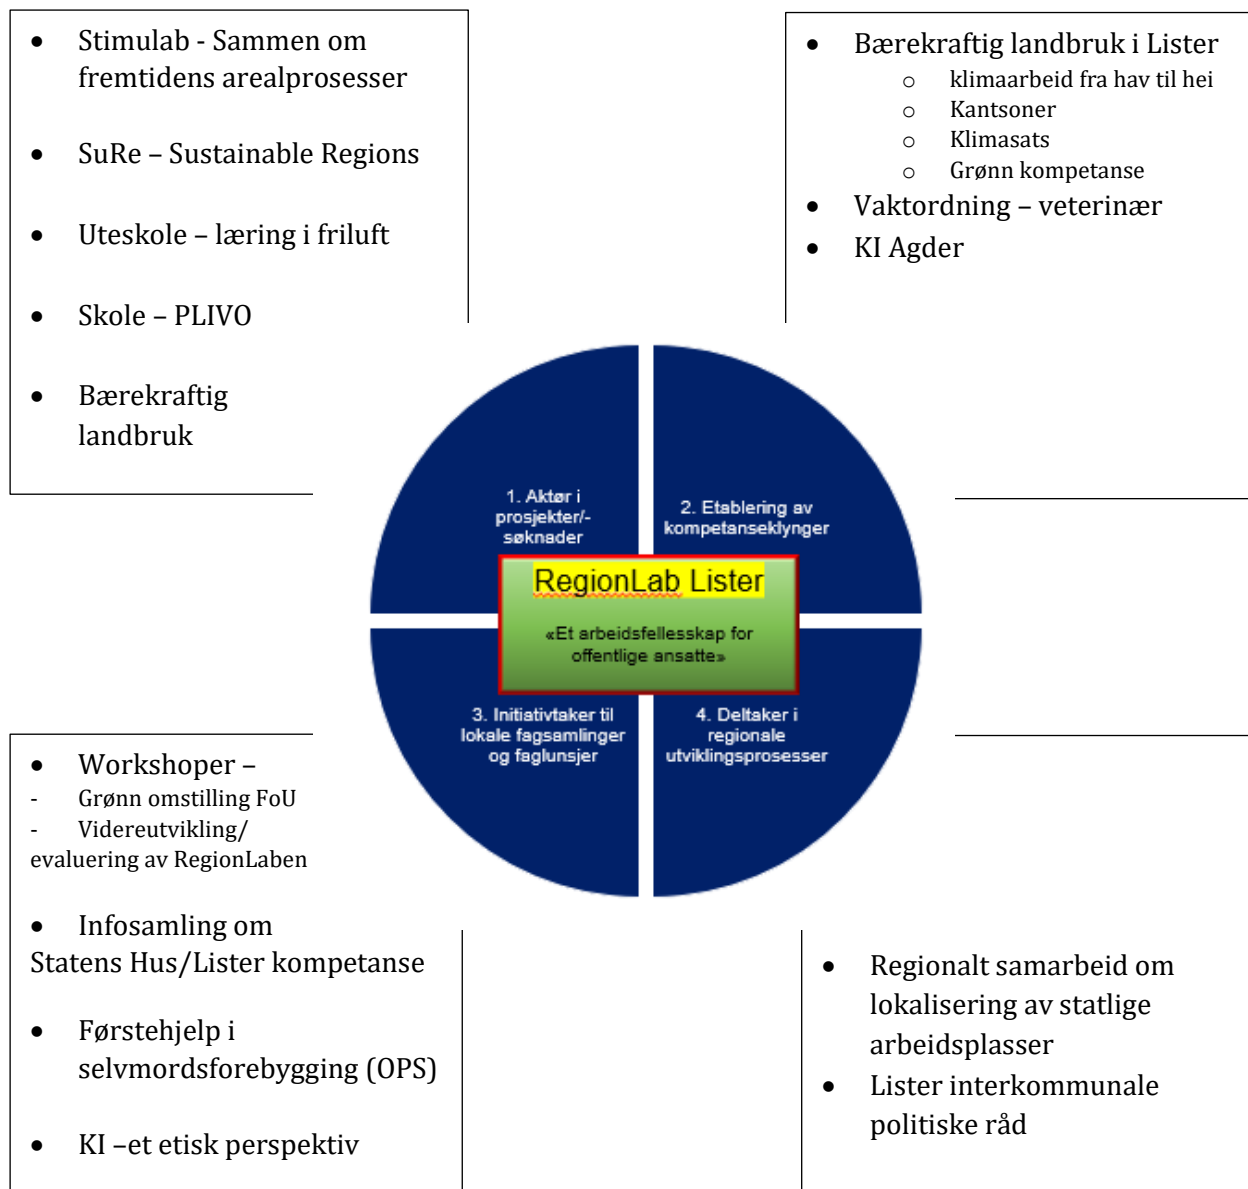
- Stimulab - Sammen om fremtidens arealprosesser
- SuRe – Sustainable Regions
- Uteskole – læring i friluft
- Skole – PLIVO
- Bærekraftig landbruk

- Bærekraftig landbruk i Lister
  - klimaarbeid fra hav til hei
  - Kantsoner
  - Klimasats
  - Grønn kompetanse
- Vaktordning – veterinær
- KI Agder

1. Aktør i prosjekter/-søknader

2. Etablering av kompetanseklynger

RegionLab Lister

«Et arbeidsfellesskap for offentlige ansatte»

3. Initiativtaker til lokale fagsamlinger og faglunsjer

4. Deltaker i regionale utviklingsprosesser

- Workshoper –
- Grønn omstilling FoU
- Videreutvikling/ evaluering av RegionLaben

- Infosamling om Statens Hus/Lister kompetanse
- Førstehjelp i selvmordsforebygging (OPS)
- KI –et etisk perspektiv

- Regionalt samarbeid om lokalisering av statlige arbeidsplasser
- Lister interkommunale politiske råd